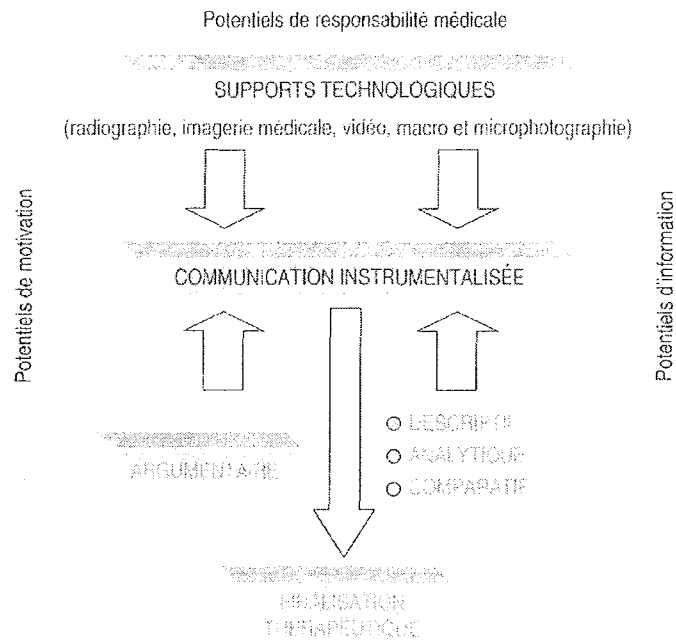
Potentiels de responsabilité médicale

SUPPORTS TECHNOLOGIQUES

(radiographie, imagerie médicale, vidéo, macro et microphotographie)

Potentiels de motivation

Potentiels d'information

COMMUNICATION INSTRUMENTALISÉE

ARGUMENTAIRE

DESCRIPTIF

ANALYTIQUE

COMPARATIF

RÉALISATION THÉRAPEUTIQUE